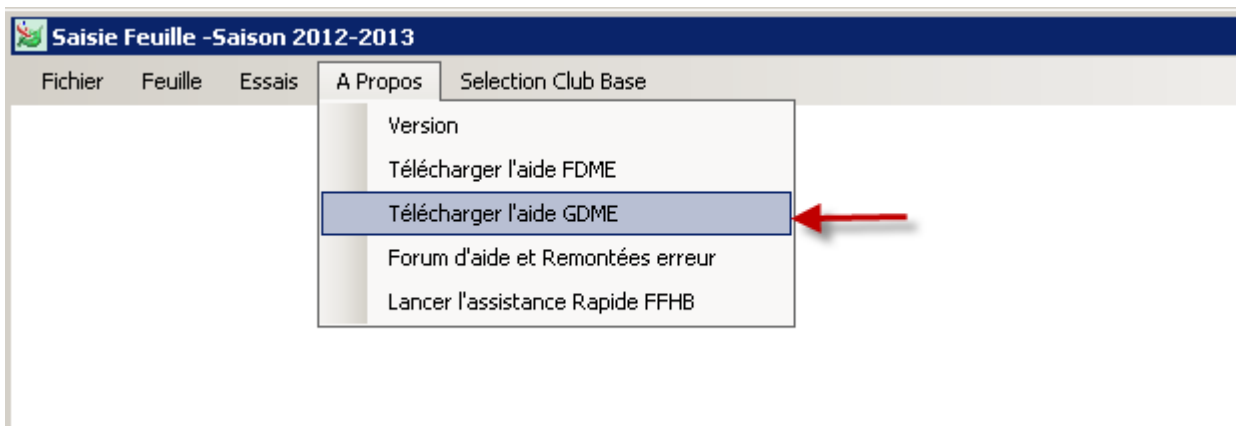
Saisie Feuille -Saison 2012-2013

Fichier Feuille Essais A Propos Selection Club Base

Version
Télécharger l'aide FDME
Télécharger l'aide GDME
Forum d'aide et Remontées erreur
Lancer l'assistance Rapide FFHB